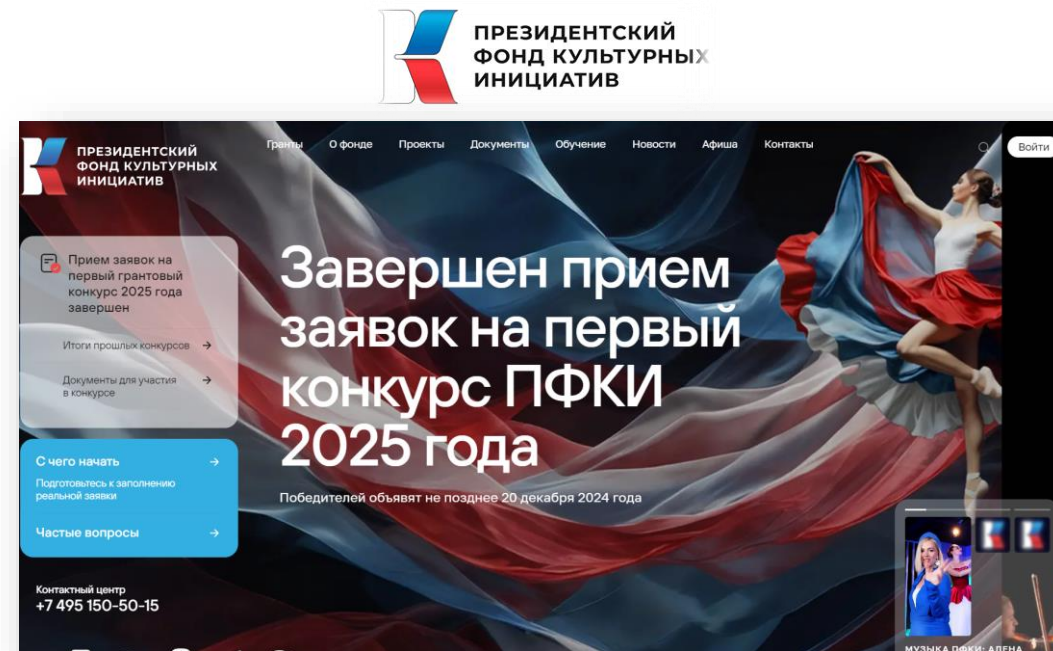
ПРЕЗИДЕНТСКИЙ
ФОНД КУЛЬТУРНЫХ
ИНИЦИАТИВ

ПРЕЗИДЕНТСКИЙ
ФОНД КУЛЬТУРНЫХ
ИНИЦИАТИВ

Гранты О фонде Проекты Документы Обучение Новости Афиша Контакты

Войти

Прием заявок на первый грантовый конкурс 2025 года завершен

Итоги прошлых конкурсов →

Документы для участия в конкурсе →

С чего начать →
Подготовьтесь к заполнению реальной заявки

Частые вопросы →

Контактный центр
+7 495 150-50-15

Завершен прием заявок на первый конкурс ПФКИ 2025 года

Победителей объявят не позднее 20 декабря 2024 года

МУЗЫКА ПФКИ: АЛЕНА